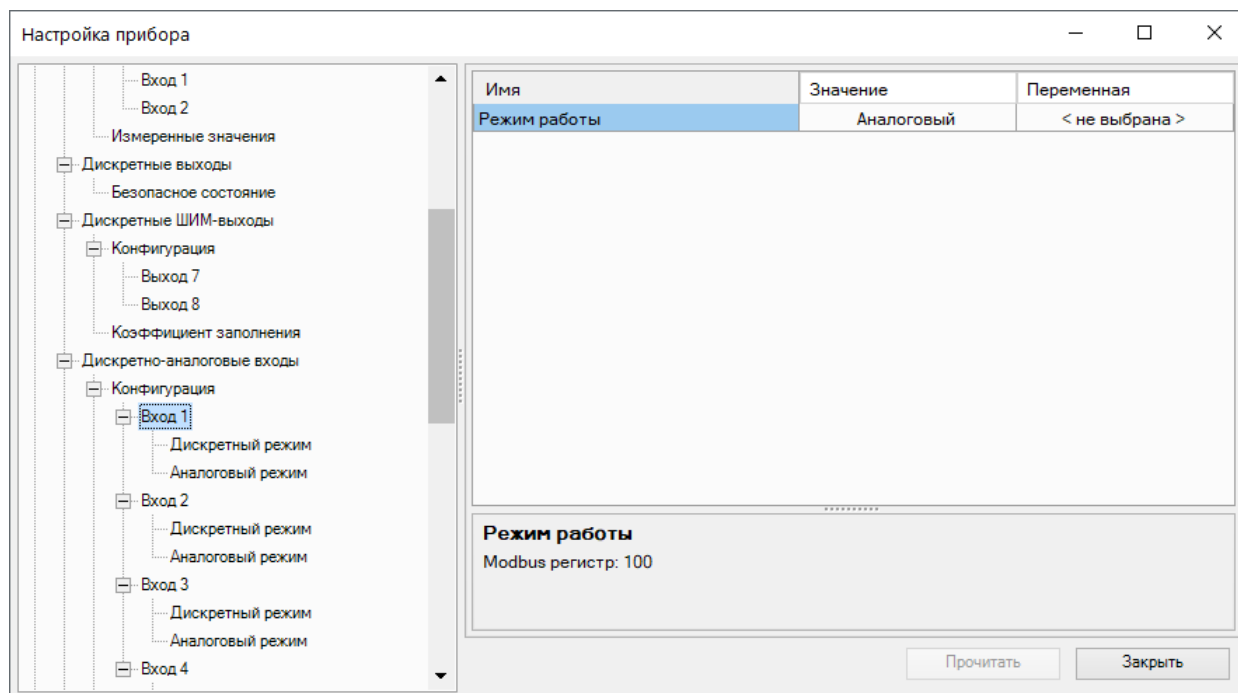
Настройка прибора

Вход 1
Вход 2
Измеренные значения
Дискретные выходы
Безопасное состояние
Дискретные ШИМ-выходы
Конфигурация
Выход 7
Выход 8
Коэффициент заполнения
Дискретно-аналоговые входы
Конфигурация
Вход 1
Дискретный режим
Аналоговый режим
Вход 2
Дискретный режим
Аналоговый режим
Вход 3
Дискретный режим
Аналоговый режим
Вход 4

| Имя | Значение | Переменная |
|---|---|---|
| Режим работы | Аналоговый | < не выбрана > |

Режим работы
Modbus регистр: 100

Прочитать
Закрыть